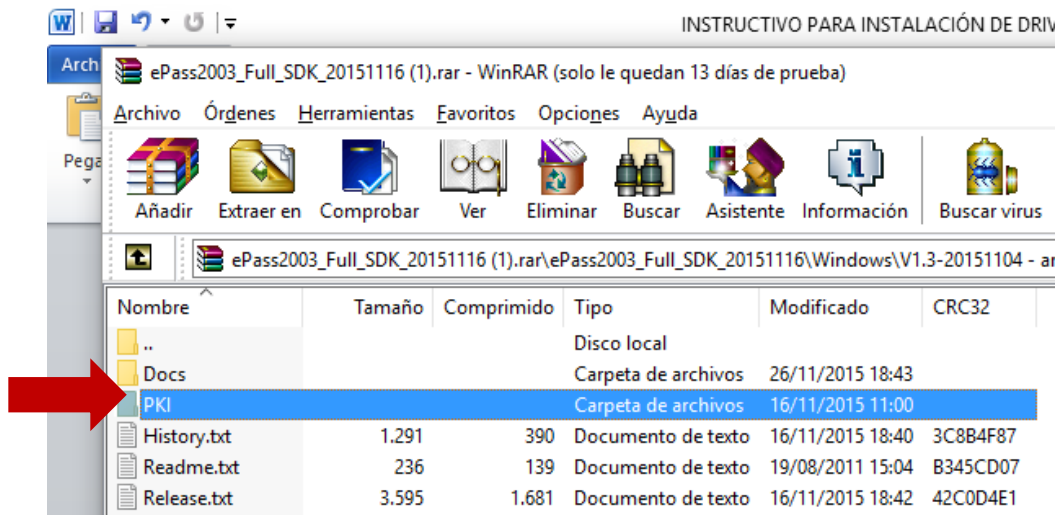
INSTRUCTIVO PARA INSTALACIÓN DE DRIV

Arch

Pega

ePass2003_Full_SDK_20151116 (1).rar - WinRAR (solo le quedan 13 días de prueba)

Archivo Órdenes Herramientas Favoritos Opciones Ayuda

Añadir Extraer en Comprobar Ver Eliminar Buscar Asistente Información Buscar virus

ePass2003_Full_SDK_20151116 (1).rar\ePass2003_Full_SDK_20151116\Windows\V1.3-20151104 - ar

| Nombre | Tamaño | Comprimido | Tipo | Modificado | CRC32 |
|---|---|---|---|---|---|
| .. | | | Disco local | | |
| Docs | | | Carpeta de archivos | 26/11/2015 18:43 | |
| PKI | | | Carpeta de archivos | 16/11/2015 11:00 | |
| History.txt | 1.291 | 390 | Documento de texto | 16/11/2015 18:40 | 3C8B4F87 |
| Readme.txt | 236 | 139 | Documento de texto | 19/08/2011 15:04 | B345CD07 |
| Release.txt | 3.595 | 1.681 | Documento de texto | 16/11/2015 18:42 | 42C0D4E1 |